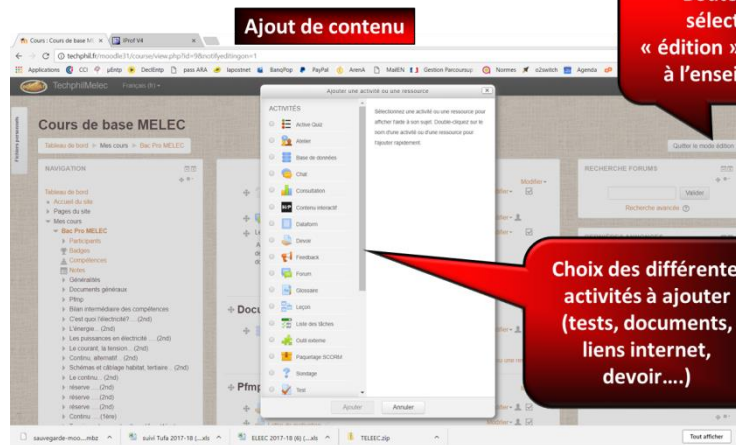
Ajout de contenu

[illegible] sélect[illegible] « édition » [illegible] à l'ensei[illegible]

Cours : Cours de base M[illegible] ×
Prof V4 ×
techphil.fr/moodle31/course/view.php?id=9&notifyeditingon=1
Applications | pbmp | DeciEntp | pass ARA | lapostnet | BanqPop | PayPal | AreaA | MailEN | Gestion Parcoursup | Normes | o2switch | Agenda

TechphilMelec Français (fr)

Cours de base MELEC
Tableau de bord > Mes cours > Bac Pro MELEC
Quitter le mode édition

NAVIGATION
Tableau de bord
Accueil du site
Pages du site
Mes cours
Bac Pro MELEC
Participants
Badges
Compétences
Notes
Généralités
Documents généraux
Pfmp
Bilan intermédiaire des compétences
C'est quoi l'électricité? ... (2nd)
L'énergie ... (2nd)
Les puissances en électricité ... (2nd)
Le courant, la tension ... (2nd)
Continu, alternatif ... (2nd)
Schémas et câblage habitat, tertiaire ... (2nd)
Le continu ... (2nd)
réserve ... (2nd)
réserve ... (2nd)
réserve ... (2nd)
Continu ... (1ère)

Docu
Pfmp

Modifier
Modifier

RECHERCHE FORUMS
Valider
Recherche avancée

Ajouter une activité ou une ressource
ACTIVITÉS
Active Quiz
Atelier
Base de données
Chat
Consultation
Contenu interactif
Dataform
Devoir
Feedback
Forum
Glossaire
Leçon
Liste des tâches
Outil externe
Paquetage SCORM
Sondage
Test

Sélectionnez une activité ou une ressource pour afficher l'aide à son sujet. Double-cliquez sur le nom d'une activité ou d'une ressource pour l'ajouter rapidement.

Ajouter
Annuler

Choix des différentes activités à ajouter (tests, documents, liens internet, devoir....)

sauvegarde-moo....mbz
suivi Tufa 2017-18 (...xls
ELEEC 2017-18 (6) (...xls
TELEEC.zip
Tout afficher